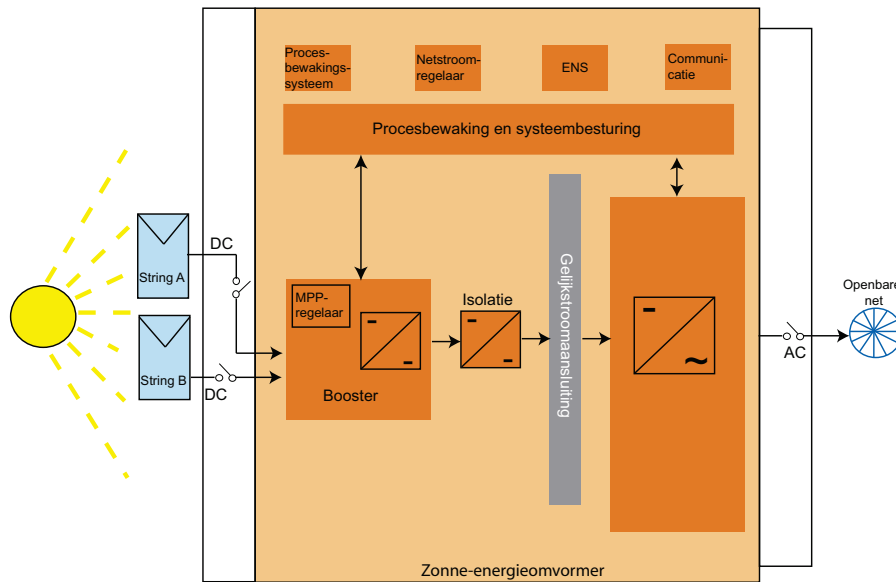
Proces-bewakings-systeem

Netstroom-regelaar

ENS

Communi-catie

Procesbewaking en systeembesturing

DC

String A

String B

DC

MPP-regelaar

Booster

Isolatie

Gelijkstroomaansluiting

AC

Openbar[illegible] net

Zonne-energieomvormer